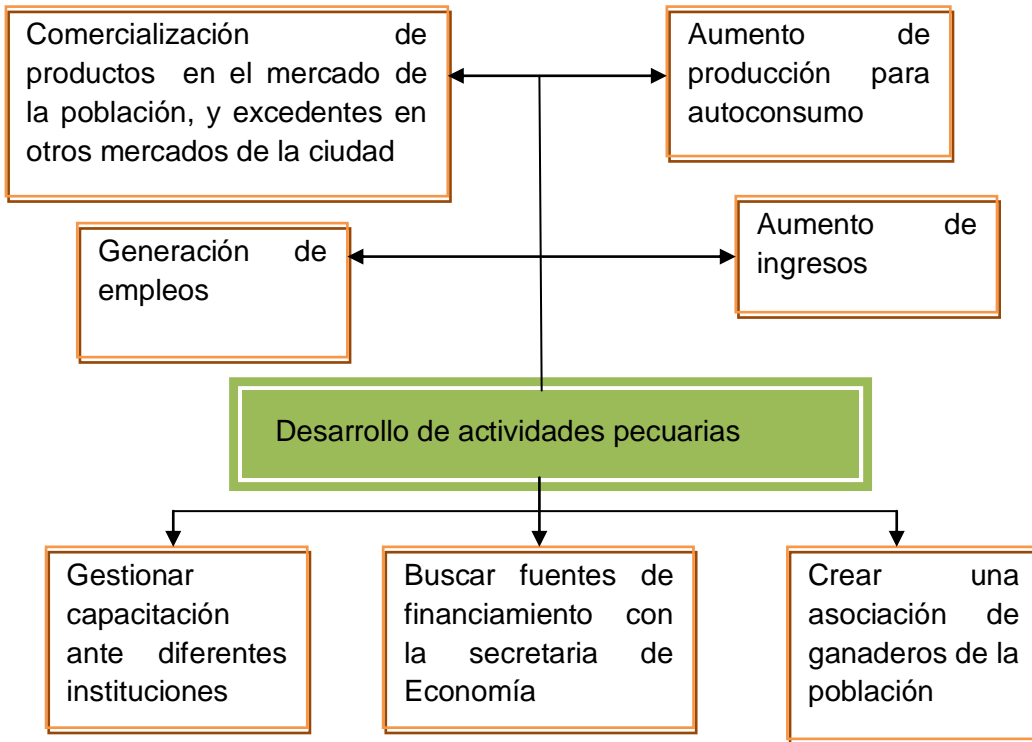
Comercialización de productos en el mercado de la población, y excedentes en otros mercados de la ciudad

Aumento de producción para autoconsumo

Generación de empleos

Aumento de ingresos

Desarrollo de actividades pecuarias

Gestionar capacitación ante diferentes instituciones

Buscar fuentes de financiamiento con la secretaria de Economía

Crear una asociación de ganaderos de la población